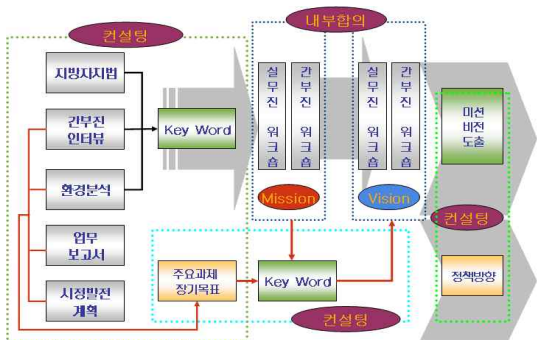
내부합의

컨설팅

지방자치법

간부진 인터뷰

환경분석

업무 보고서

시정발전 계획

Key Word

실무진 워크숍

간부진 워크숍

Mission

실무진 워크숍

간부진 워크숍

Vision

미션 비전 도출

컨설팅

주요과제 장기목표

Key Word

컨설팅

정책방향